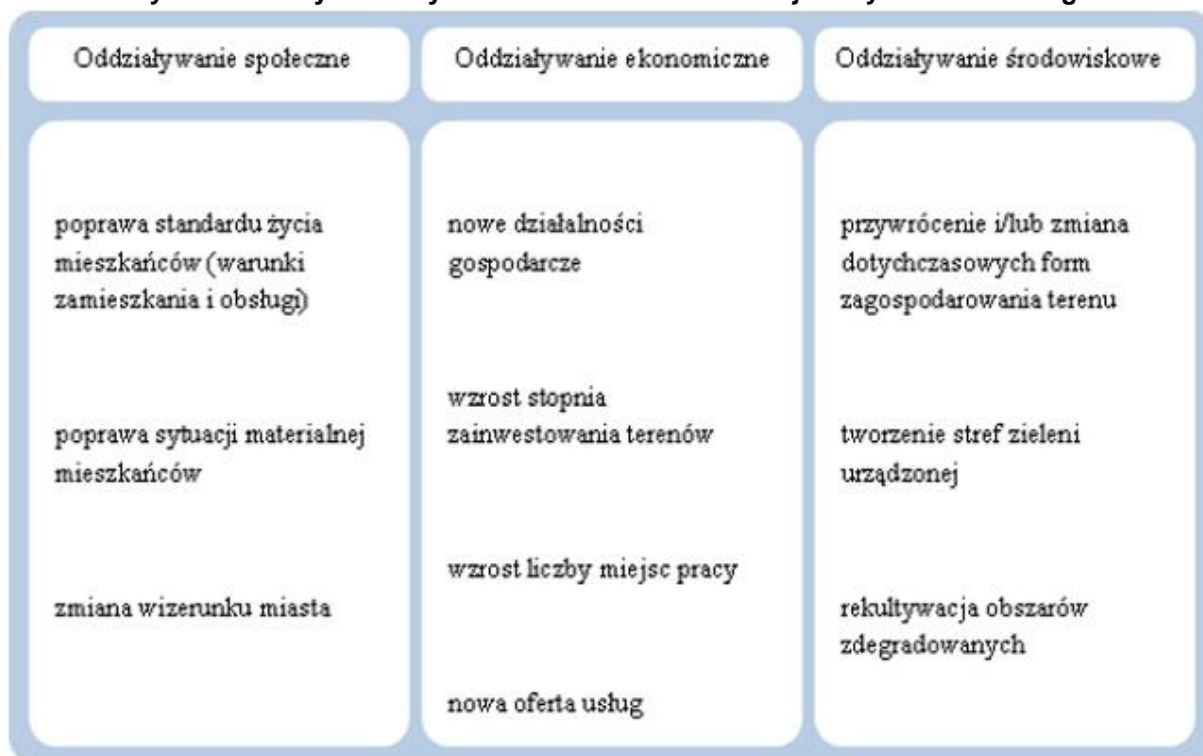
| Oddziaływanie społeczne | Oddziaływanie ekonomiczne | Oddziaływanie środowiskowe |
|---|---|---|
| poprawa standardu życia mieszkańców (warunki zamieszkania i obsługi)<br><br>poprawa sytuacji materialnej mieszkańców<br><br>zmiana wizerunku miasta | nowe działalności gospodarcze<br><br>wzrost stopnia zainwestowania terenów<br><br>wzrost liczby miejsc pracy<br><br>nowa oferta usług | przywrócenie i/lub zmiana dotychczasowych form zagospodarowania terenu<br><br>tworzenie stref zieleni urządzonej<br><br>rekultywacja obszarów zdegradowanych |